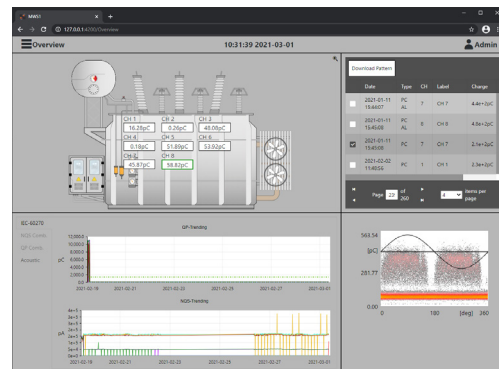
MMI
127.0.0.1:4200/Overview
Overview
10:31:39 2021-03-01
Admin

CH 1
16.28pC
CH 2
0.26pC
CH 3
48.08pC
CH 4
0.18pC
CH 5
51.89pC
CH 6
53.92pC
CH 7
45.87pC
CH 8
58.82pC

Download Pattern

| | Date | Type | CH | Label | Charge |
|---|---|---|---|---|---|
| | 2021-01-11 15:44:07 | PC AL | 7 | CH 7 | 4.4e+2pC |
| | 2021-01-11 15:45:09 | PC AL | 8 | CH 8 | 4.8e+2pC |
| ☑ | 2021-01-11 15:45:09 | PC | 7 | CH 7 | 2.1e+2pC |
| | 2021-02-02 11:40:56 | PC | 1 | CH 1 | 2.3e+2pC |

Page 23 of 260
4 items per page

IEC-60270
NQS-Combi
QP-Combi
Acoustic

QP-Trending
12000.0
10000.0
8000.0
6000.0
4000.0
2000.0
0.0
pC
2021-02-19 2021-02-21 2021-02-23 2021-02-25 2021-02-27 2021-03-01

NQS-Trending
5e-5
4e-5
3e-5
2e-5
1e-5
0e+0
pA
2021-02-19 2021-02-21 2021-02-23 2021-02-25 2021-02-27 2021-03-01

563.54
[pC]
281.77
0.00
0 180 [deg] 360